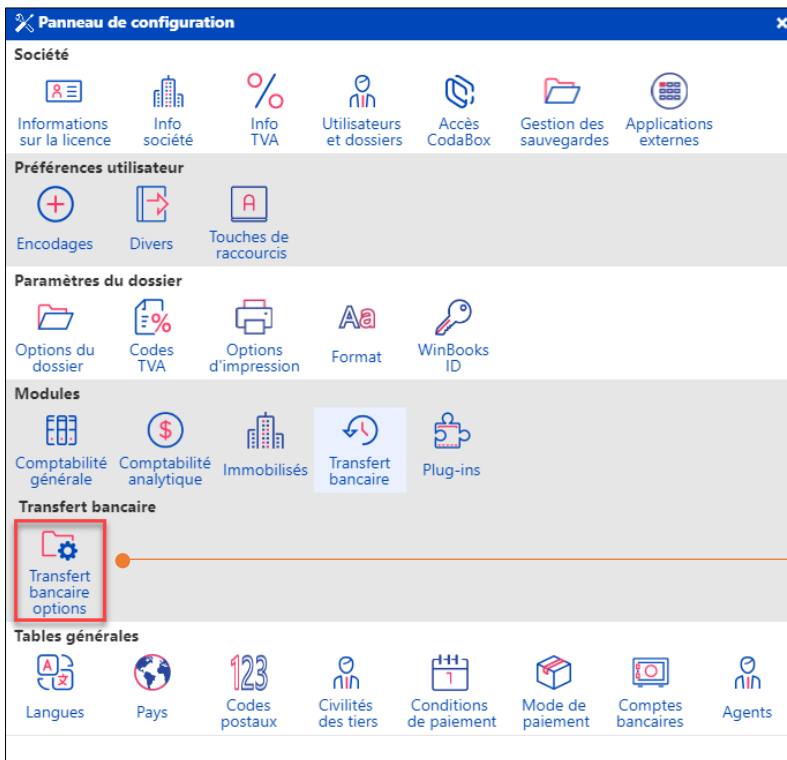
Panneau de configuration

Société

Informations sur la licence
Info société
Info TVA
Utilisateurs et dossiers
Accès CodaBox
Gestion des sauvegardes
Applications externes

Préférences utilisateur

Encodages
Divers
Touches de raccourcis

Paramètres du dossier

Options du dossier
Codes TVA
Options d'impression
Format
WinBooks ID

Modules

Comptabilité générale
Comptabilité analytique
Immobilisés
Transfert bancaire
Plug-ins

Transfert bancaire

Transfert bancaire options

Tables générales

Langues
Pays
Codes postaux
Civilités des tiers
Conditions de paiement
Mode de paiement
Comptes bancaires
Agents